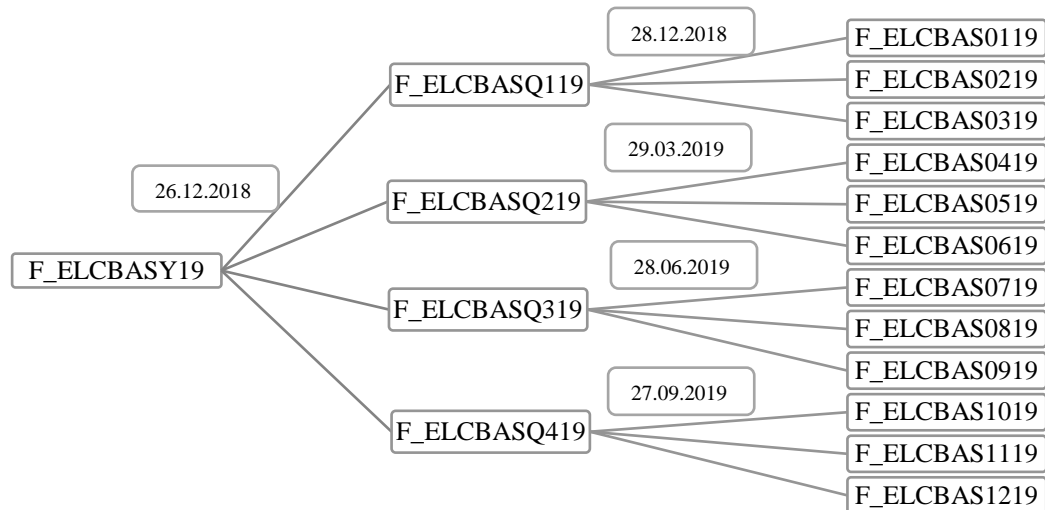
F_ELCBASY19

26.12.2018

F_ELCBASQ119

28.12.2018

F_ELCBAS0119
F_ELCBAS0219
F_ELCBAS0319

F_ELCBASQ219

29.03.2019

F_ELCBAS0419
F_ELCBAS0519
F_ELCBAS0619

F_ELCBASQ319

28.06.2019

F_ELCBAS0719
F_ELCBAS0819
F_ELCBAS0919

F_ELCBASQ419

27.09.2019

F_ELCBAS1019
F_ELCBAS1119
F_ELCBAS1219